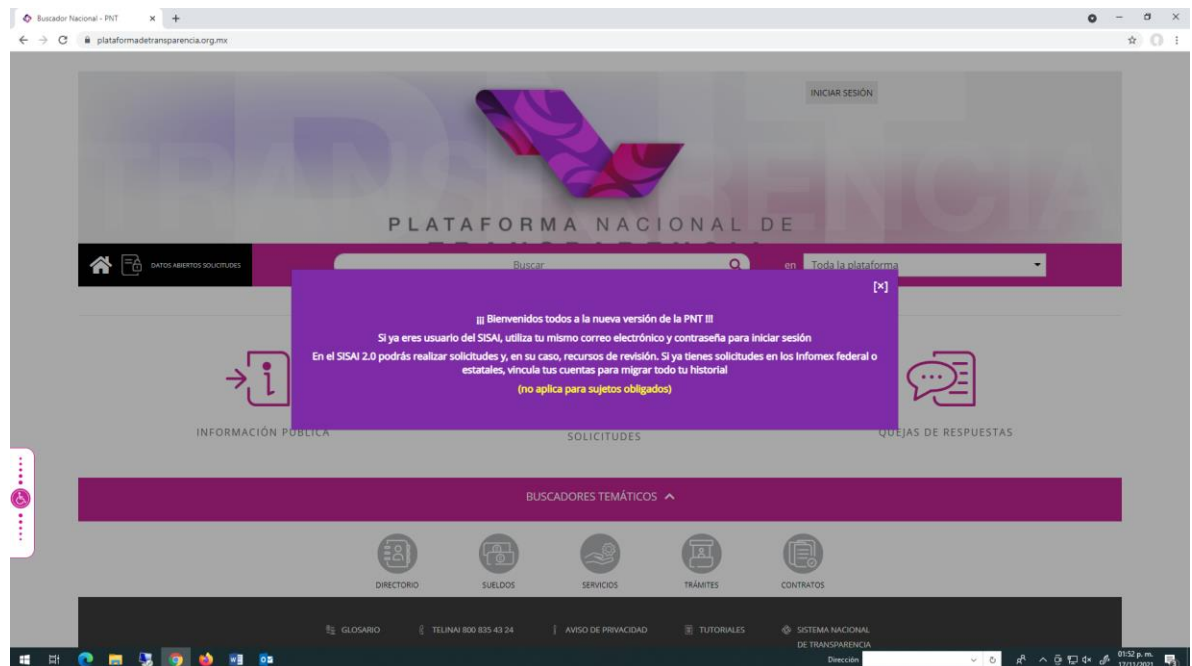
Buscador Nacional - PNT × +

plataformadetransparencia.org.mx

INICIAR SESIÓN

PLATAFORMA NACIONAL DE

DATOS ABIERTOS SOLICITUDES

Buscar

en Toda la plataforma

[×]

¡¡¡ Bienvenidos todos a la nueva versión de la PNT !!!

Si ya eres usuario del SISAI, utiliza tu mismo correo electrónico y contraseña para iniciar sesión

En el SISAI 2.0 podrás realizar solicitudes y, en su caso, recursos de revisión. Si ya tienes solicitudes en los Infomex federal o estatales, vincula tus cuentas para migrar todo tu historial

(no aplica para sujetos obligados)

INFORMACIÓN PÚBLICA

SOLICITUDES

QUEJAS DE RESPUESTAS

BUSCADORES TEMÁTICOS

DIRECTORIO

SUELDOS

SERVICIOS

TRÁMITES

CONTRATOS

GLOSARIO

TELINAI 800 835 43 24

AVISO DE PRIVACIDAD

TUTORIALES

SISTEMA NACIONAL DE TRANSPARENCIA

Dirección

01:52 p. m.
17/11/2021